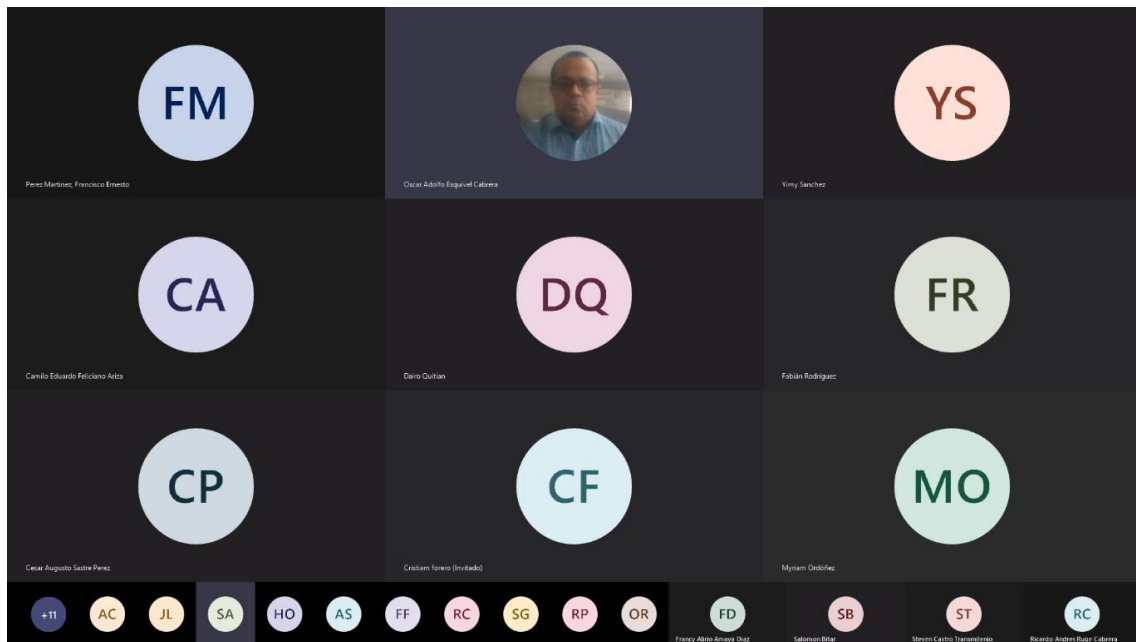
FM
Perez Martinez, Francisco Ernesto

Oscar Adolfo Esquivel Cabrera

YS
Yimy Sanchez

CA
Camilo Eduardo Feliciano Ariza

DQ
Dairo Quitian

FR
Fabián Rodríguez

CP
Cesar Augusto Sastre Perez

CF
Cristiam forero (Invitado)

MO
Myriam Ordóñez

+11 AC JL SA HO AS FF RC SG RP OR

FD
Francy Alirio Amaya Diaz

SB
Salomon Bitar

ST
Steven Castro Transmilenio

RC
Ricardo Andres Ruge Cabrera